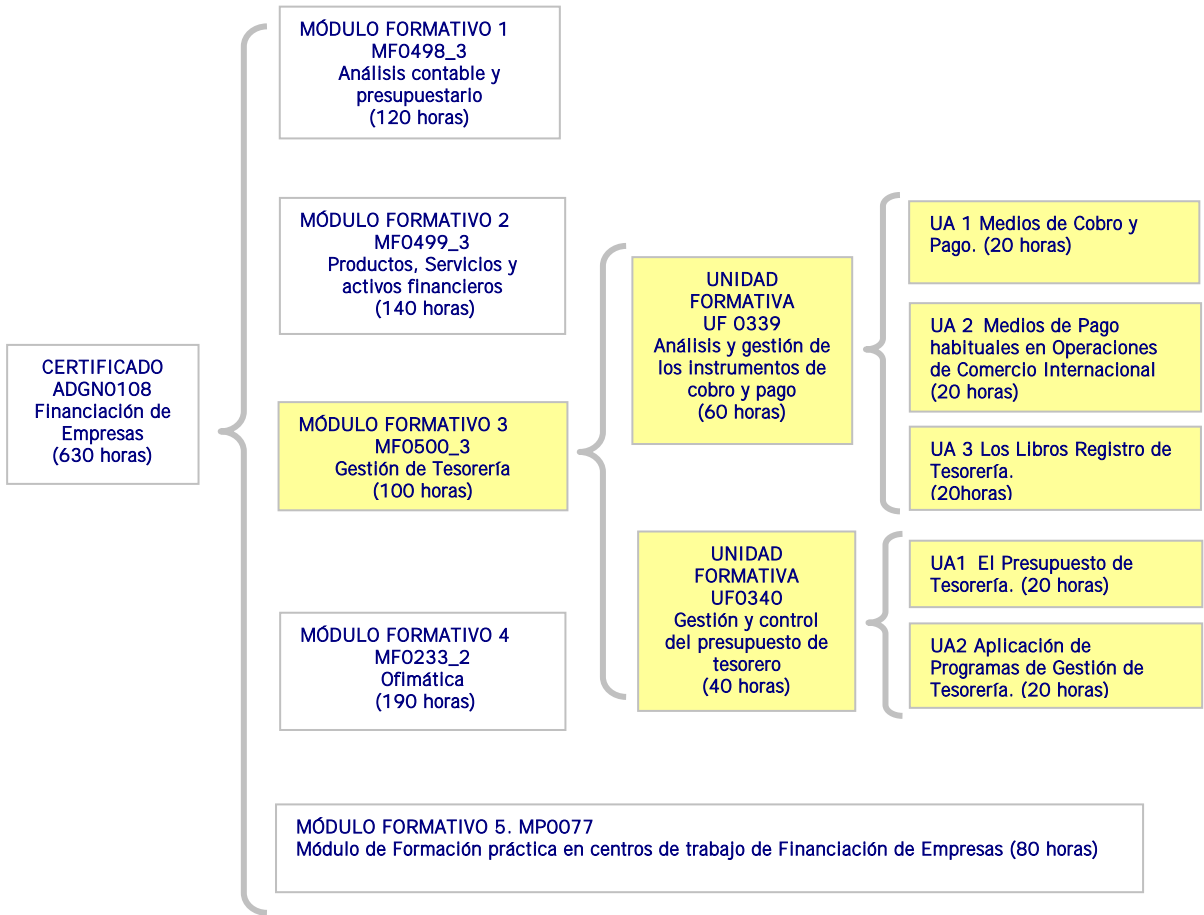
CERTIFICADO
ADGN0108
Financiación de Empresas
(630 horas)

MÓDULO FORMATIVO 1
MF0498_3
Análisis contable y presupuestario
(120 horas)

MÓDULO FORMATIVO 2
MF0499_3
Productos, Servicios y activos financieros
(140 horas)

MÓDULO FORMATIVO 3
MF0500_3
Gestión de Tesorería
(100 horas)

MÓDULO FORMATIVO 4
MF0233_2
Ofimática
(190 horas)

UNIDAD FORMATIVA
UF 0339
Análisis y gestión de los instrumentos de cobro y pago
(60 horas)

UA 1 Medios de Cobro y Pago. (20 horas)

UA 2 Medios de Pago habituales en Operaciones de Comercio Internacional (20 horas)

UA 3 Los Libros Registro de Tesorería.
(20horas)

UNIDAD FORMATIVA
UF0340
Gestión y control del presupuesto de tesorero
(40 horas)

UA1 El Presupuesto de Tesorería. (20 horas)

UA2 Aplicación de Programas de Gestión de Tesorería. (20 horas)

MÓDULO FORMATIVO 5. MP0077
Módulo de Formación práctica en centros de trabajo de Financiación de Empresas (80 horas)